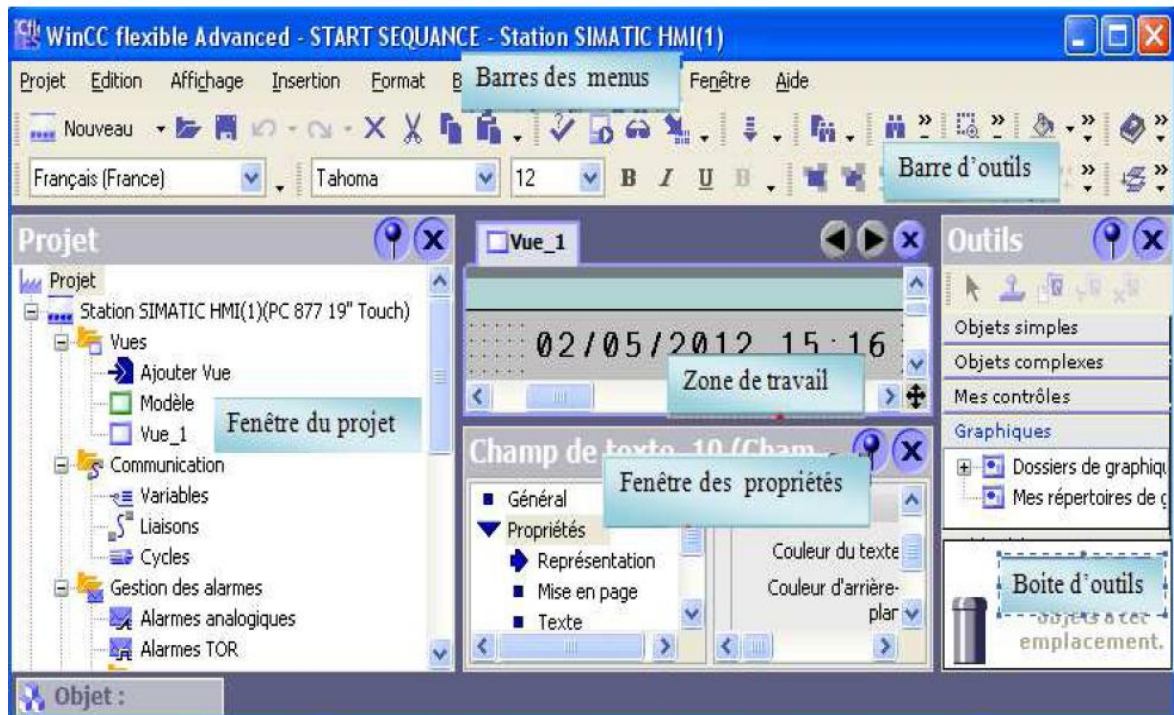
WinCC flexible Advanced - START SEQUANCE - Station SIMATIC HMI(1)

Projet Edition Affichage Insertion Format B Barres des menus Fenêtre Aide

Nouveau

Français (France) Tahoma 12 B I U B Barre d'outils

Projet

Projet
Station SIMATIC HMI(1)(PC 877 19" Touch)
Vues
Ajouter Vue
Modèle
Vue_1
Fenêtre du projet
Communication
Variables
Liaisons
Cycles
Gestion des alarmes
Alarmes analogiques
Alarmes TOR

Vue_1

02/05/2012 15:16

Zone de travail

Champ de texte_10 (Cham

Fenêtre des propriétés

Général
Propriétés
Représentation
Mise en page
Texte

Couleur du texte
Couleur d'arrière-plan

Outils

Objets simples
Objets complexes
Mes contrôles
Graphiques
Dossiers de graphiqu
Mes répertoires de g

Boite d'outils
objets à cet emplacement.

Objet :